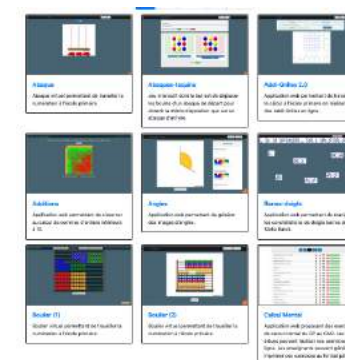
Abaque

Abaque virtuel permettant de travailler la numération à l'école primaire.

Abaques-tuyaux

Jeu consistant dans le but est déplacer les boules d'un abaque de départ pour obtenir le même disposition que sur un abaque d'arrivée.

Add-Grilles 2.0

Application web permettant de faire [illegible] calcul d'écarts entre une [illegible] des additions en ligne.

Additions

Application web permettant de s'exercer au calcul de sommes d'entiers inférieurs à 10.

Angles

Application web permettant de générer des images d'angles.

Bornes d'angle

Application web permettant de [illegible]

Boulier (1)

Boulier virtuel permettant de travailler la numération à l'école primaire.

Boulier (2)

Boulier virtuel permettant de travailler la numération à l'école primaire.

Calcul Mental

Application web proposant des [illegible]